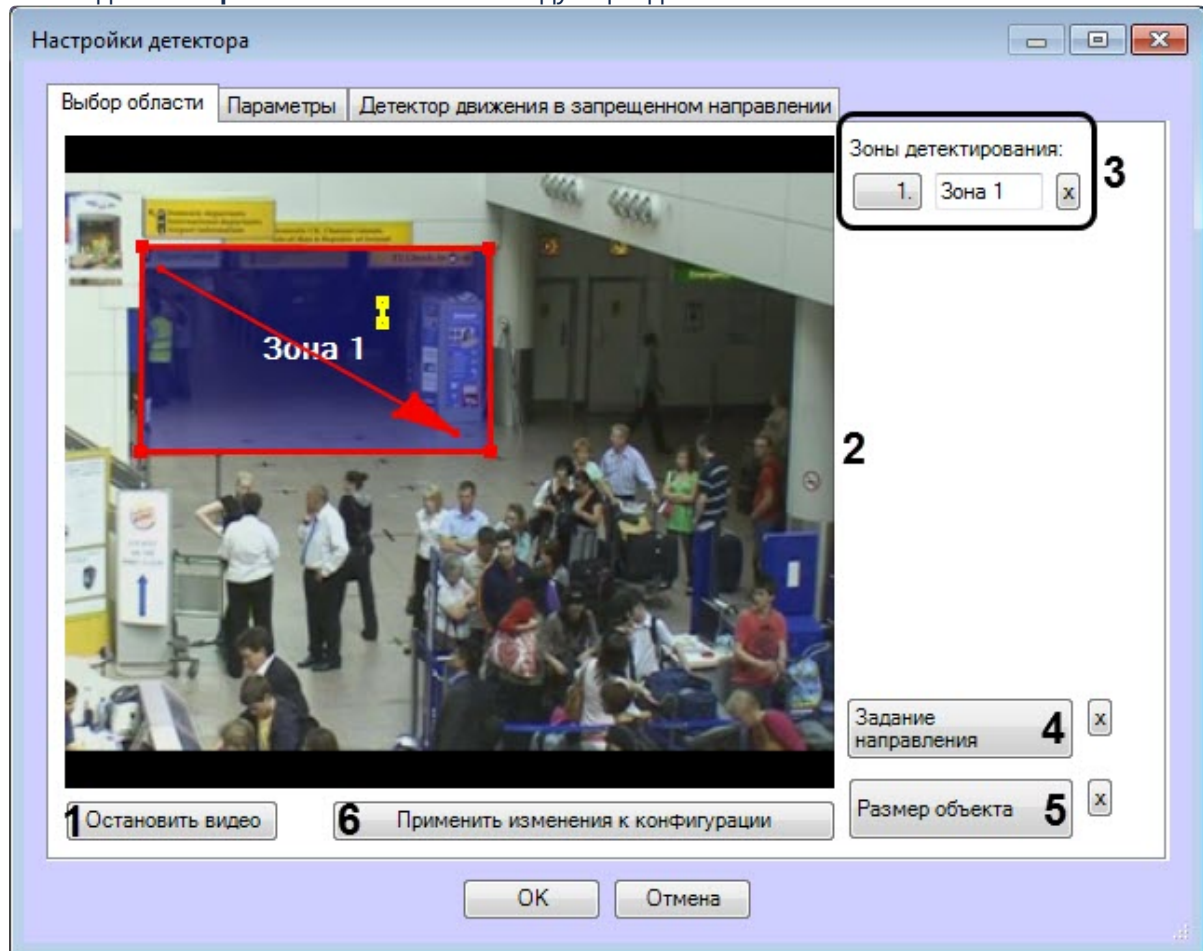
Настройки детектора

Выбор области | Параметры | Детектор движения в запрещенном направлении

Зоны детектирования:
1. Зона 1 x
3

Зона 1

2

Задание направления 4 x

Размер объекта 5 x

1 Остановить видео

6 Применить изменения к конфигурации

OK Отмена